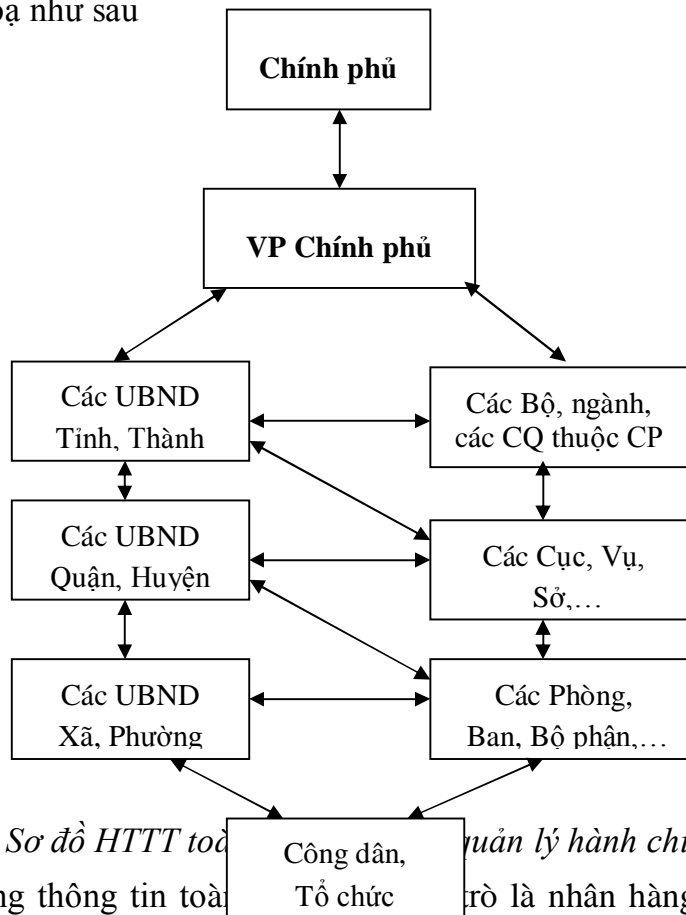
ọa như sau

Chính phủ

VP Chính phủ

Các UBND Tỉnh, Thành

Các Bộ, ngành, các CQ thuộc CP

Các UBND Quận, Huyện

Các Cục, Vụ, Sở,…

Các UBND Xã, Phường

Các Phòng, Ban, Bộ phận,…

Công dân, Tổ chức

Sơ đồ HTTT toà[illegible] quản lý hành chí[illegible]

ng thông tin toà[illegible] trò là nhân hàng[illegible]